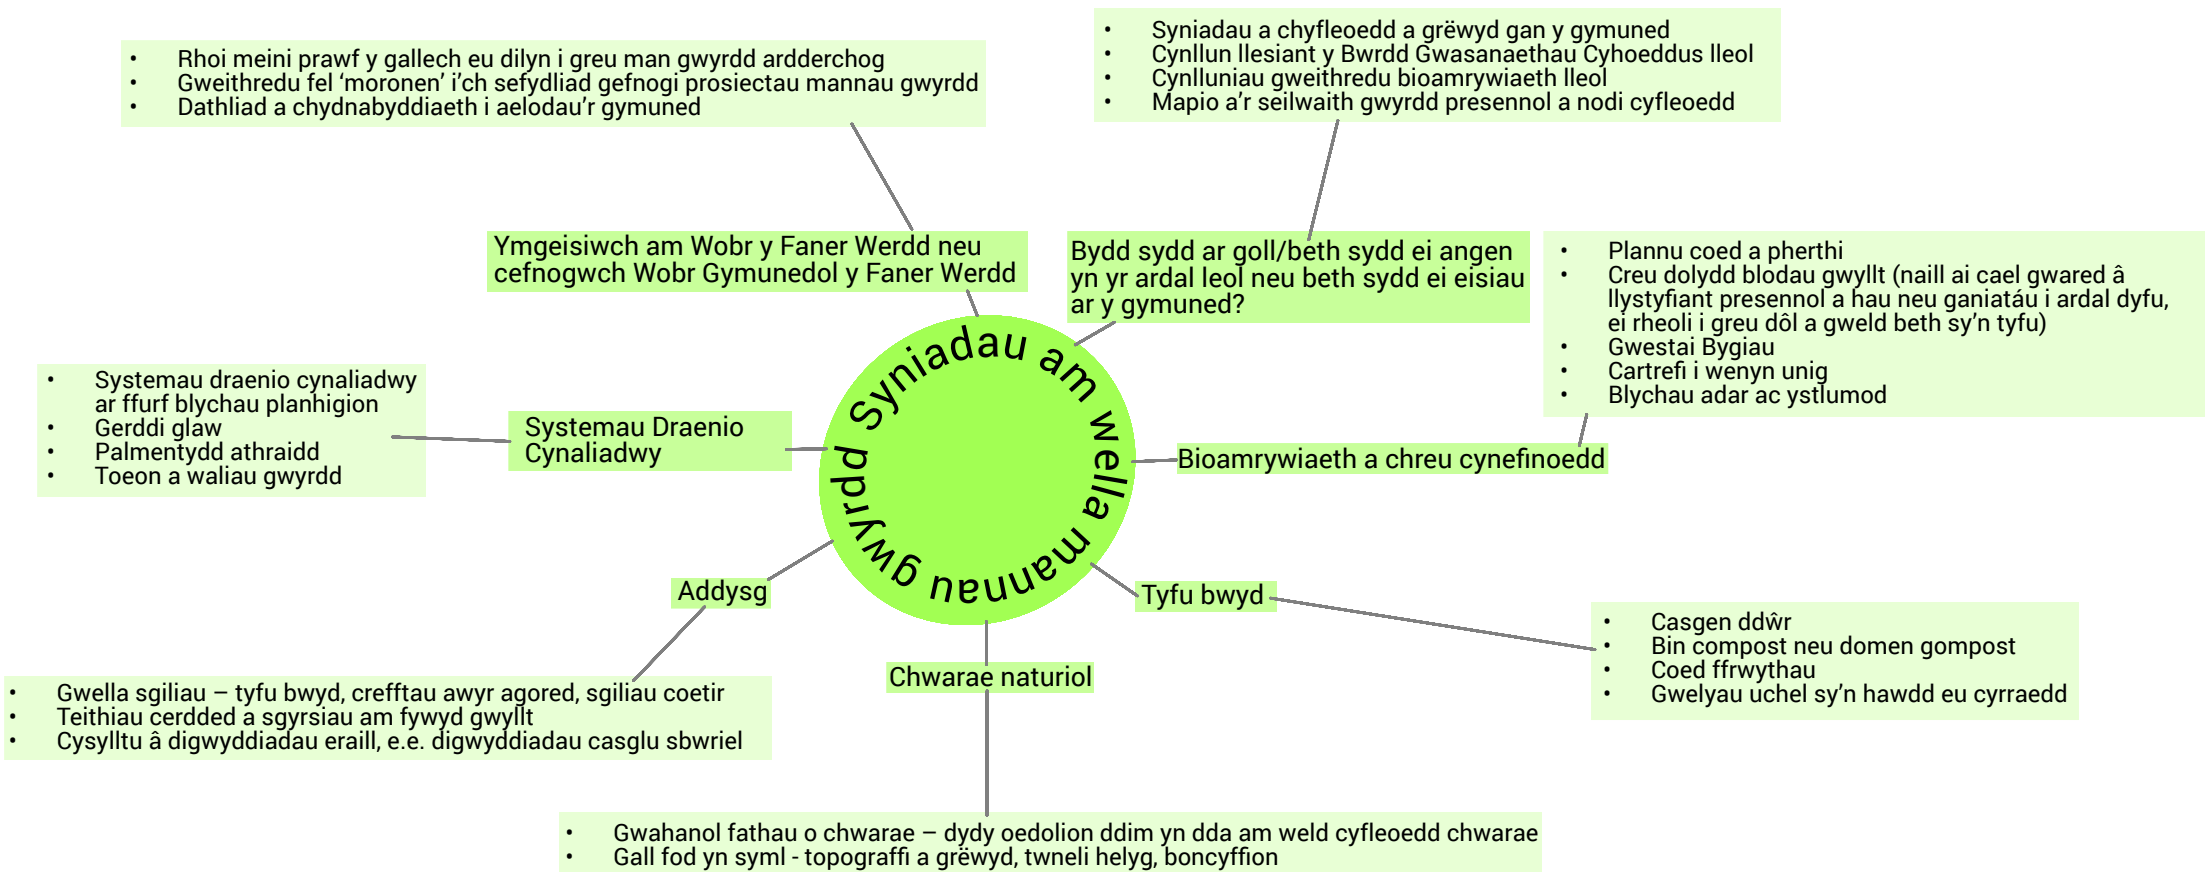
- Rhoi meini prawf y gallech eu dilyn i greu man gwyrdd ardderchog
- Gweithredu fel 'moronen' i'ch sefydliad gefnogi prosiectau mannau gwyrdd
- Dathliad a chydnabyddiaeth i aelodau'r gymuned

- Syniadau a chyfleoedd a grëwyd gan y gymuned
- Cynllun llesiant y Bwrdd Gwasanaethau Cyhoeddus lleol
- Cynlluniau gweithredu bioamrywiaeth lleol
- Mapio a'r seilwaith gwyrdd presennol a nodi cyfleoedd

Ymgeisiwch am Wobr y Faner Werdd neu cefnogwch Wobr Gymunedol y Faner Werdd

Bydd sydd ar goll/beth sydd ei angen yn yr ardal leol neu beth sydd ei eisiau ar y gymuned?

- Plannu coed a pherthi
- Creu dolydd blodau gwyllt (naill ai cael gwared â llystyfiant presennol a hau neu ganiatáu i ardal dyfu, ei rheoli i greu dôl a gweld beth sy'n tyfu)
- Gwestai Bygiau
- Cartrefi i wenyn unig
- Blychau adar ac ystlumod

- Systemau draenio cynaliadwy ar ffurf blychau planhigion
- Gerddi glaw
- Palmentydd athraidd
- Toeon a waliau gwyrdd

Systemau Draenio Cynaliadwy

Syniadau am wella mannau gwyrdd

Bioamrywiaeth a chreu cynefinoedd

Addysg

Tyfu bwyd

- Casgen ddŵr
- Bin compost neu domen gompost
- Coed ffrwythau
- Gwelyau uchel sy'n hawdd eu cyrraedd

Chwarae naturiol

- Gwella sgiliau – tyfu bwyd, crefftau awyr agored, sgiliau coetir
- Teithiau cerdded a sgyrsiau am fywyd gwyllt
- Cysylltu â digwyddiadau eraill, e.e. digwyddiadau casglu sbwriel

- Gwahanol fathau o chwarae – dydy oedolion ddim yn dda am weld cyfleoedd chwarae
- Gall fod yn syml - topograffi a grëwyd, twneli helyg, boncyffion